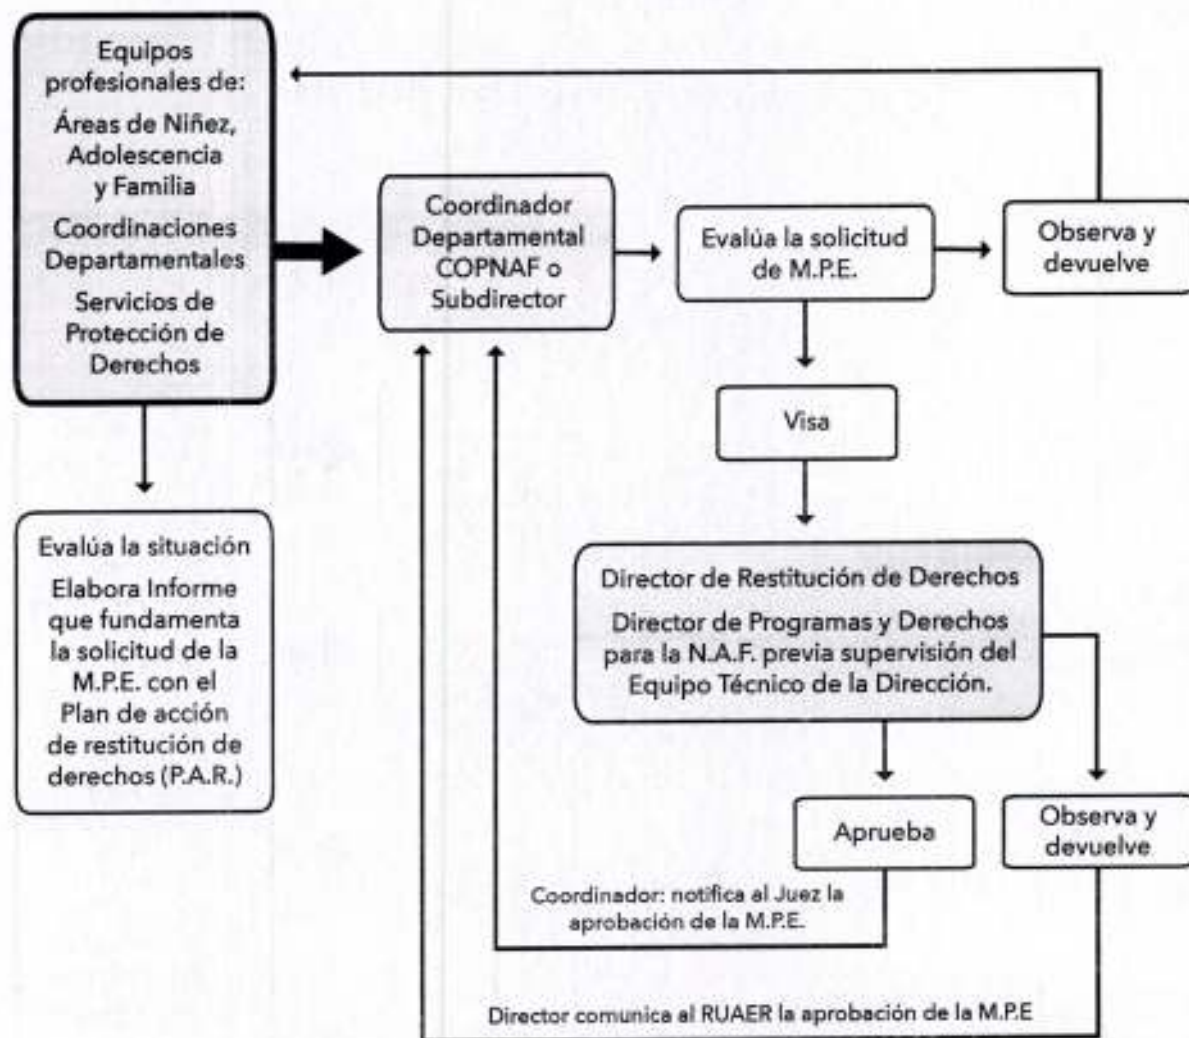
Equipos profesionales de:
Áreas de Niñez, Adolescencia y Familia
Coordinaciones Departamentales
Servicios de Protección de Derechos

Evalúa la situación
Elabora Informe que fundamenta la solicitud de la M.P.E. con el Plan de acción de restitución de derechos (P.A.R.)

Coordinador Departamental COPNAF o Subdirector

Evalúa la solicitud de M.P.E.

Observa y devuelve

Visa

Director de Restitución de Derechos
Director de Programas y Derechos para la N.A.F. previa supervisión del Equipo Técnico de la Dirección.

Aprueba

Observa y devuelve

Coordinador: notifica al Juez la aprobación de la M.P.E.

Director comunica al RUAER la aprobación de la M.P.E